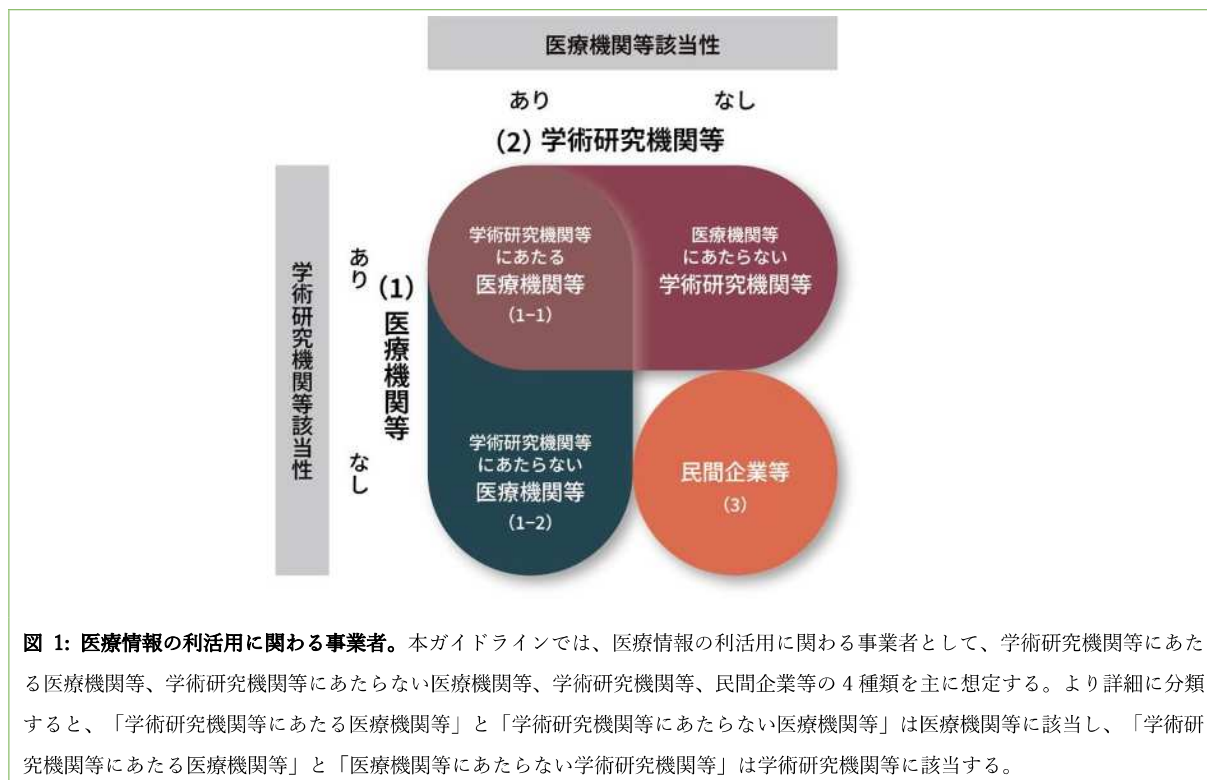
医療機関等該当性

あり　なし

(2) 学術研究機関等

学術研究機関等該当性

あり

(1) 医療機関等

なし

学術研究機関等にあたる医療機関等 (1-1)

医療機関等にあたらない学術研究機関等

学術研究機関等にあたらない医療機関等 (1-2)

民間企業等 (3)

**図 1: 医療情報の利活用に関わる事業者。**本ガイドラインでは、医療情報の利活用に関わる事業者として、学術研究機関等にあたる医療機関等、学術研究機関等にあたらない医療機関等、学術研究機関等、民間企業等の 4 種類を主に想定する。より詳細に分類すると、「学術研究機関等にあたる医療機関等」と「学術研究機関等にあたらない医療機関等」は医療機関等に該当し、「学術研究機関等にあたる医療機関等」と「医療機関等にあたらない学術研究機関等」は学術研究機関等に該当する。